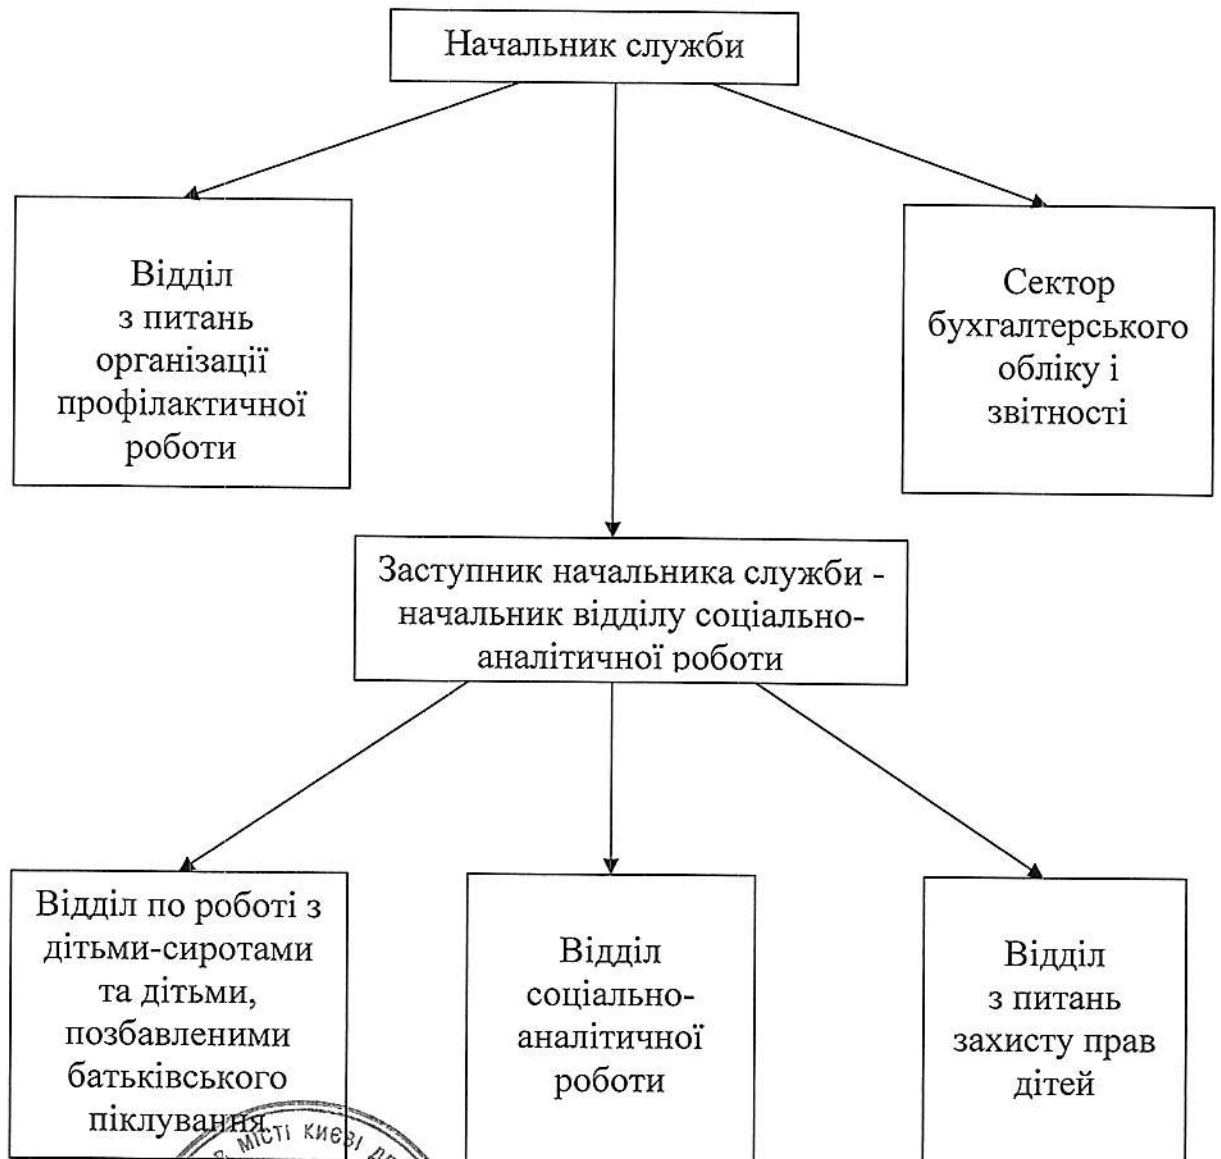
Начальник служби

Відділ з питань організації профілактичної роботи

Сектор бухгалтерського обліку і звітності

Заступник начальника служби - начальник відділу соціально-аналітичної роботи

Відділ по роботі з дітьми-сиротами та дітьми, позбавленими батьківського піклування

Відділ соціально-аналітичної роботи

Відділ з питань захисту прав дітей

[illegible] місті Києві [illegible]